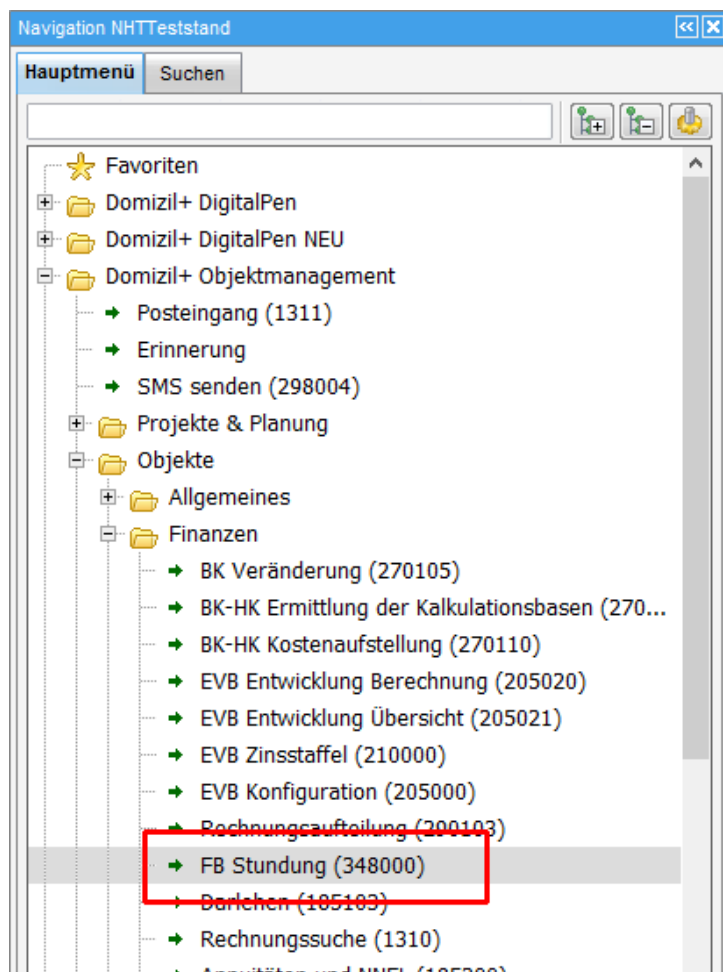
Navigation NHTTeststand

Hauptmenü
Suchen

Favoriten
Domizil+ DigitalPen
Domizil+ DigitalPen NEU
Domizil+ Objektmanagement
Posteingang (1311)
Erinnerung
SMS senden (298004)
Projekte & Planung
Objekte
Allgemeines
Finanzen
BK Veränderung (270105)
BK-HK Ermittlung der Kalkulationsbasen (270...
BK-HK Kostenaufstellung (270110)
EVB Entwicklung Berechnung (205020)
EVB Entwicklung Übersicht (205021)
EVB Zinsstaffel (210000)
EVB Konfiguration (205000)
Rechnungsaufteilung (200103)
FB Stundung (348000)
Darlehen (185103)
Rechnungssuche (1310)
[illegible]